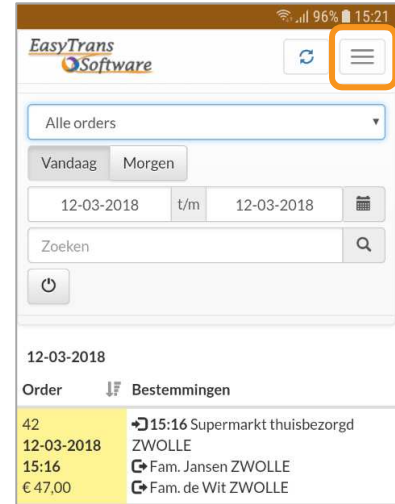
96% 15:21

EasyTrans Software

Alle orders

Vandaag Morgen

12-03-2018 t/m 12-03-2018

Zoeken

12-03-2018

| Order | Bestemmingen |
|---|---|
| 42<br>12-03-2018<br>15:16<br>€ 47,00 | 15:16 Supermarkt thuisbezorgd ZWOLLE<br>Fam. Jansen ZWOLLE<br>Fam. de Wit ZWOLLE |